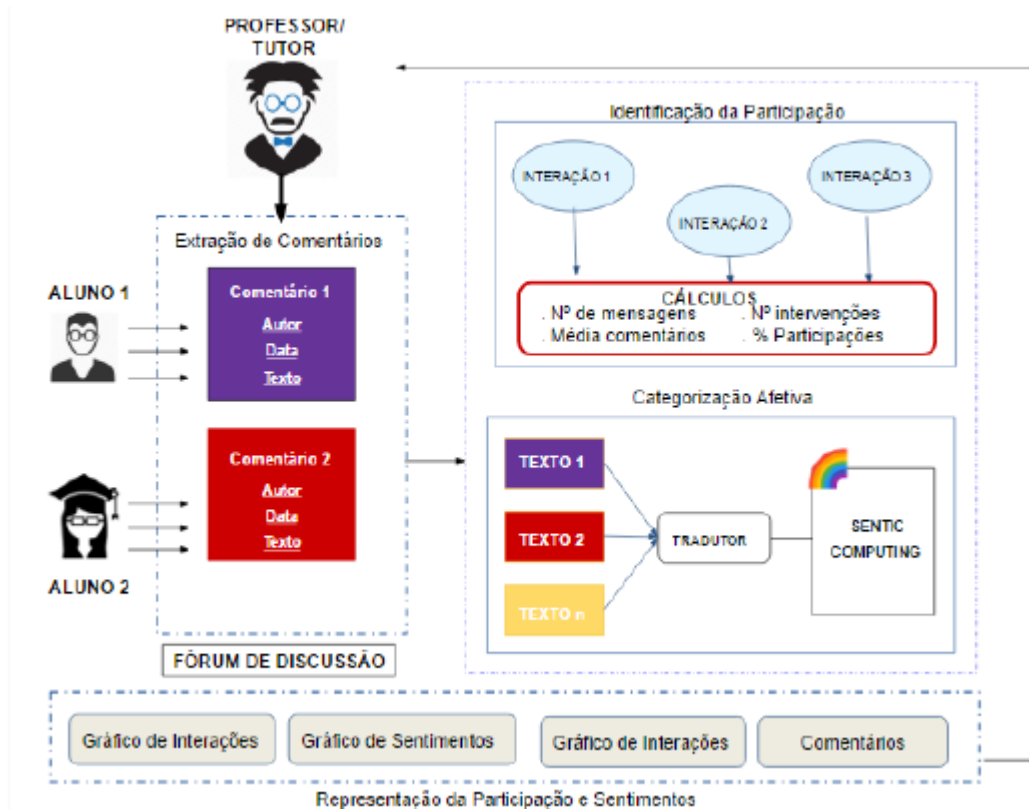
PROFESSOR/
TUTOR

Identificação da Participação

INTERAÇÃO 1

INTERAÇÃO 2

INTERAÇÃO 3

CÁLCULOS
. Nº de mensagens . Nº intervenções
. Média comentários . % Participações

Extração de Comentários

ALUNO 1

Comentário 1
Autor
Data
Texto

Comentário 2
Autor
Data
Texto

ALUNO 2

FÓRUM DE DISCUSSÃO

Categorização Afetiva

TEXTO 1

TEXTO 2

TEXTO n

TRADUTOR

SENTIC
COMPUTING

Gráfico de Interações

Gráfico de Sentimentos

Gráfico de Interações

Comentários

Representação da Participação e Sentimentos